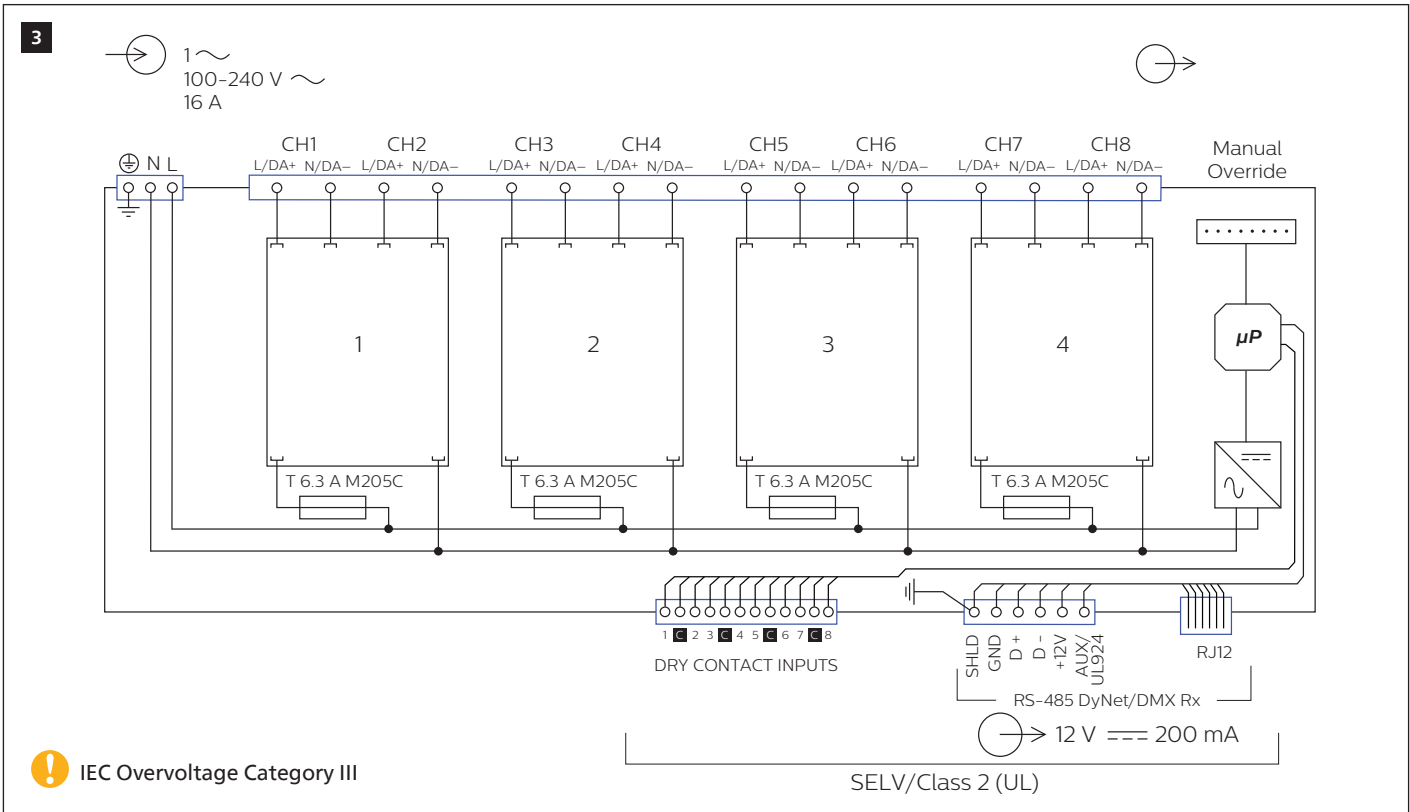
3

1 ~
100-240 V ~
16 A

N L

CH1 CH2 CH3 CH4 CH5 CH6 CH7 CH8

L/DA+ N/DA– L/DA+ N/DA– L/DA+ N/DA– L/DA+ N/DA– L/DA+ N/DA– L/DA+ N/DA– L/DA+ N/DA– L/DA+ N/DA–

Manual Override

1 2 3 4

μP

T 6.3 A M205C T 6.3 A M205C T 6.3 A M205C T 6.3 A M205C

1 C 2 3 C 4 5 C 6 7 C 8

DRY CONTACT INPUTS

SHLD GND D + D - +12V AUX/ UL924

RJ12

RS-485 DyNet/DMX Rx

12 V ⎓ 200 mA

IEC Overvoltage Category III

SELV/Class 2 (UL)